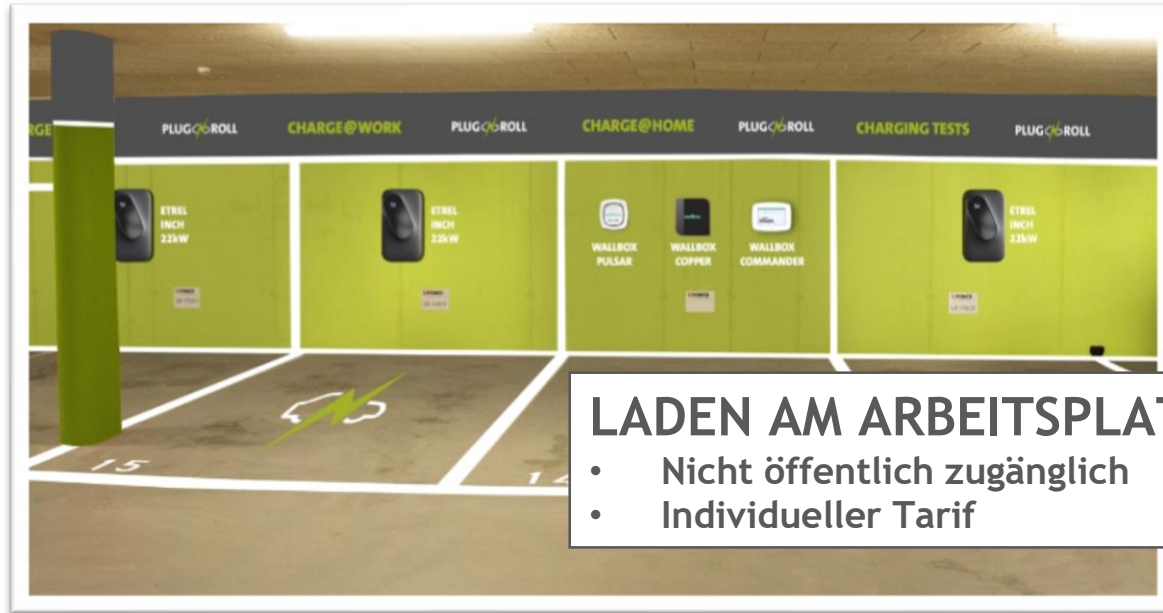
RGE PLUG'N ROLL CHARGE@WORK PLUG'N ROLL CHARGE@HOME PLUG'N ROLL CHARGING TESTS PLUG'N ROLL

ETREL INCH 22kW

ETREL INCH 22kW

WALLBOX PULSAR

WALLBOX COPPER

WALLBOX COMMANDER

ETREL INCH 22kW

15

14

LADEN AM ARBEITSPLAT

• Nicht öffentlich zugänglich
• Individueller Tarif